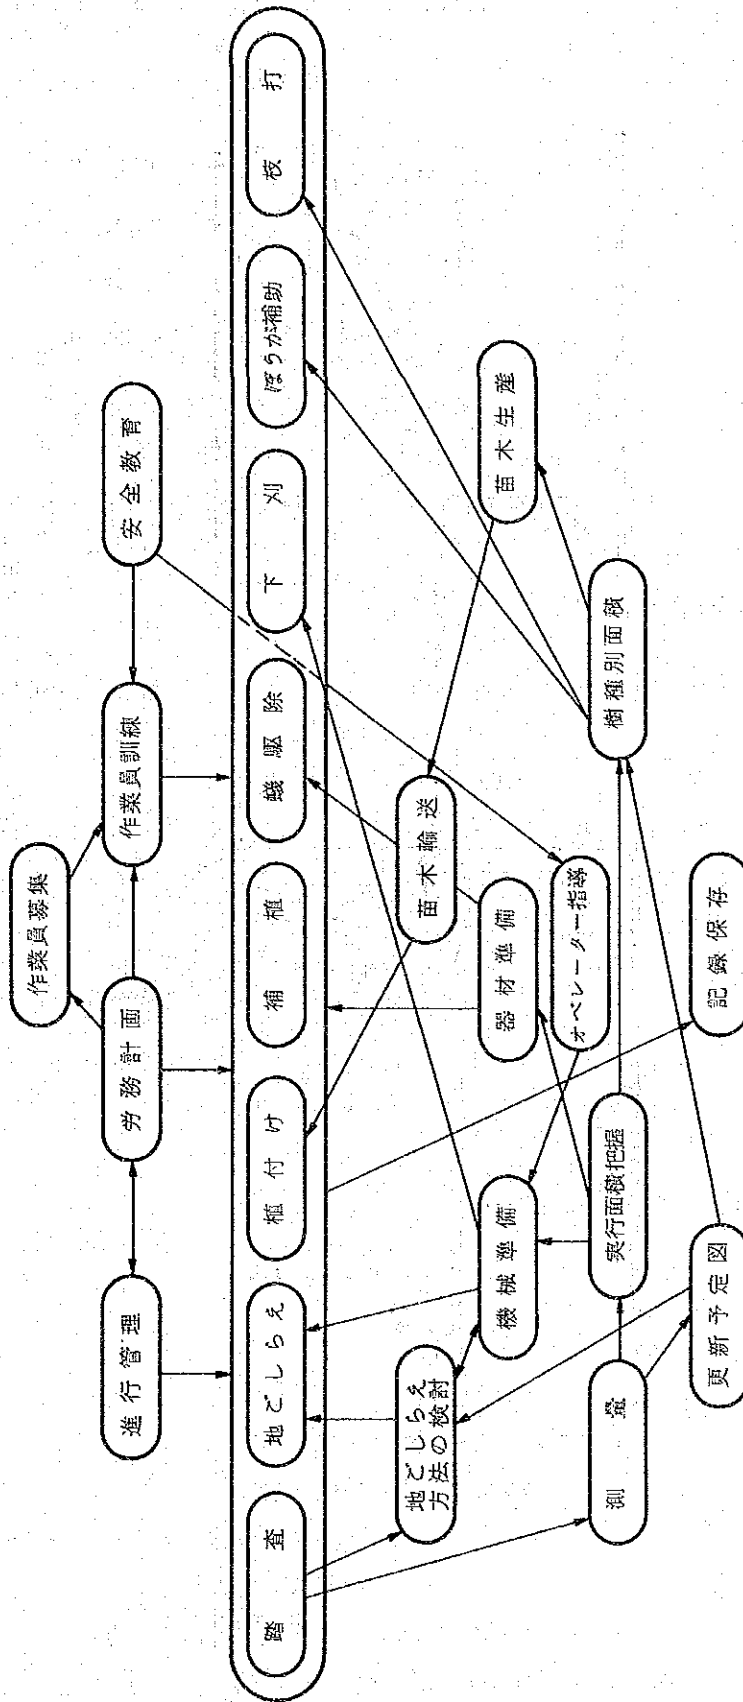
進行管理

労務計画

作業員募集

作業員訓練

安全教育

踏査

地ごしらえ

植付け

補植

鼠駆除

下刈

ぼうが補助

枝打

地ごしらえ方法の検討

機械準備

器材準備

苗木輸送

オペレーター指導

苗木生産

樹種別面積

実行面積把握

記録保存

測量

更新予定図